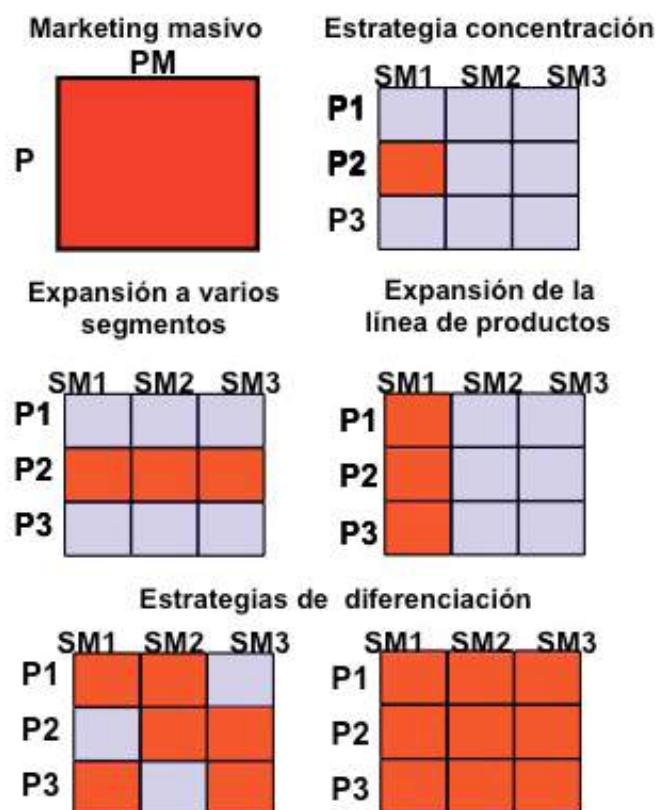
Marketing masivo

PM

P

Estrategia concentración

SM1 SM2 SM3

P1

P2

P3

Expansión a varios segmentos

SM1 SM2 SM3

P1

P2

P3

Expansión de la línea de productos

SM1 SM2 SM3

P1

P2

P3

Estrategias de diferenciación

SM1 SM2 SM3

P1

P2

P3

SM1 SM2 SM3

P1

P2

P3